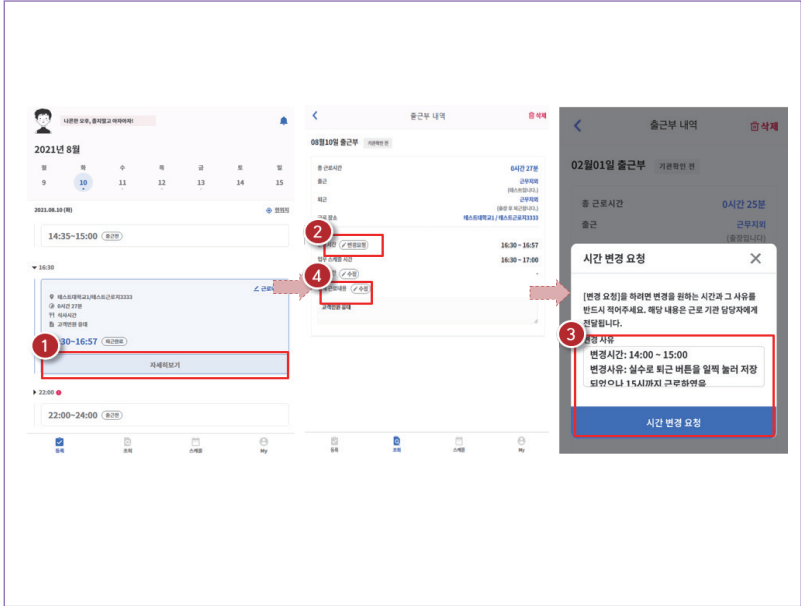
나른한 오후, 졸지말고 아자아자!

2021년 8월

| 월 | 화 | 수 | 목 | 금 | 토 | 일 |
|---|---|---|---|---|---|---|
| 9 | 10 | 11 | 12 | 13 | 14 | 15 |

2021.08.10 (화)

원범위

14:35~15:00 출근전

16:30

근로

테스트대학교21/테스트근로지3333
0시간 27분
식사시간
근무전정 완료

1

16:30~16:57 퇴근완료

자세히보기

22:00

22:00~24:00 출근전

등록 조회 스케줄 My

출근부 내역

삭제

08월10일 출근부 기관확인 전

총 근로시간 0시간 27분

출근 근무지외 (테스트입니다)

퇴근 근무지외 (출장 후 퇴근합니다)

근로 장소 테스트대학교21 / 테스트근로지3333

2

변경요청 16:30 ~ 16:57

업무 스케줄 시간 16:30 ~ 17:00

4

수정

근로내용 수정

교재만든 정리

등록 조회 스케줄 My

출근부 내역

삭제

02월01일 출근부 기관확인 전

총 근로시간 0시간 25분

출근 근무지외 (출장입니다)

시간 변경 요청

[변경 요청]을 하려면 변경을 원하는 시간과 그 사유를 반드시 적어주세요. 해당 내용은 근로 기관 담당자에게 전달됩니다.

3

변경 사유

변경시간: 14:00 ~ 15:00
변경사유: 실수로 퇴근 버튼을 일찍 눌러 저장되었으나 15시까지 근로하였음

시간 변경 요청